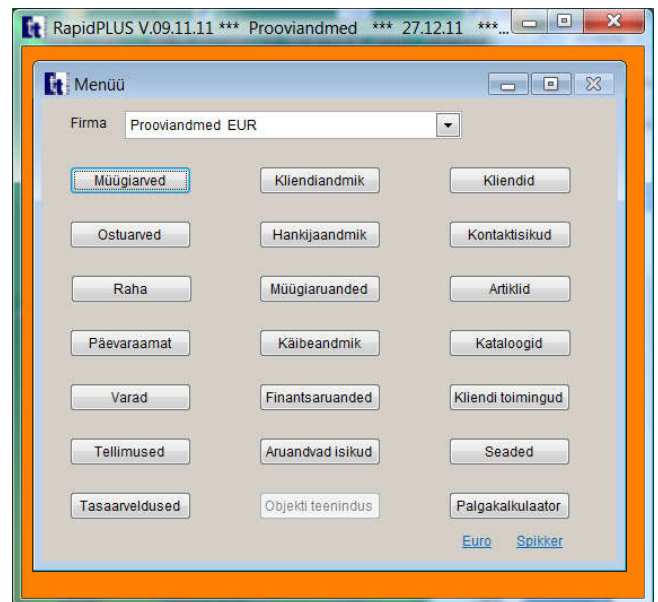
RapidPLUS V.09.11.11 *** Prooviandmed *** 27.12.11 ***...

Menüü

Firma Prooviandmed EUR

Müügiarved
Kliendiandmik
Kliendid

Ostuarved
Hankijaandmik
Kontaktisikud

Raha
Müügiaruanded
Artiklid

Päevaraamat
Käibeandmik
Kataloogid

Varad
Finantsaruanded
Kliendi toimingud

Tellimused
Aruandvad isikud
Seaded

Tasaarveldused
Objekti teenindus
Palgakalkulaator

Euro Spikker